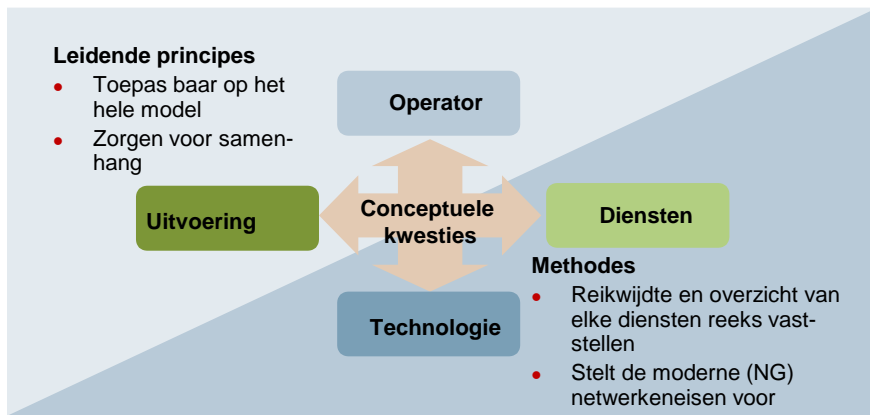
**Leidende principes**

- Toepas baar op het hele model
- Zorgen voor samenhang

Operator

Uitvoering

Conceptuele kwesties

Diensten

Technologie

**Methodes**

- Reikwijdte en overzicht van elke diensten reeks vaststellen
- Stelt de moderne (NG) netwerkeneisen voor